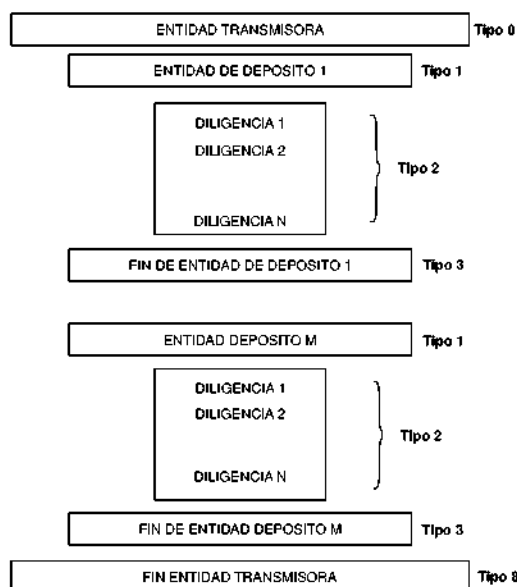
ENTIDAD TRANSMISORA

Tipo 0

ENTIDAD DE DEPOSITO 1

Tipo 1

DILIGENCIA 1
DILIGENCIA 2
DILIGENCIA N

Tipo 2

FIN DE ENTIDAD DE DEPOSITO 1

Tipo 3

ENTIDAD DEPOSITO M

Tipo 1

DILIGENCIA 1
DILIGENCIA 2
DILIGENCIA N

Tipo 2

FIN DE ENTIDAD DEPOSITO M

Tipo 3

FIN ENTIDAD TRANSMISORA

Tipo 8